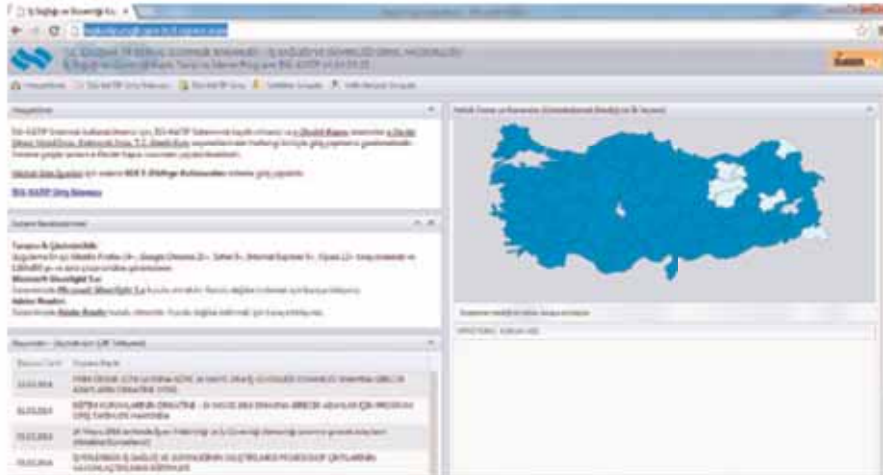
İş Sağlığı ve Güvenliği Ku

T.C. ÇALIŞMA VE SOSYAL GÜVENLİK BAKANLIĞI - İŞ SAĞLIĞI VE GÜVENLİĞİ GENEL MÜDÜRLÜĞÜ

İSG-KATİP

Hoşgeldiniz

İSG-KATİP Giriş Ekranına

Sistem Gereksinimleri

Tarayıcı & Çözünürlük:

Microsoft Silverlight 5.x:

Adobe Reader:

Duyurular

14.03.2014

01.03.2014

25.02.2014

19.02.2014